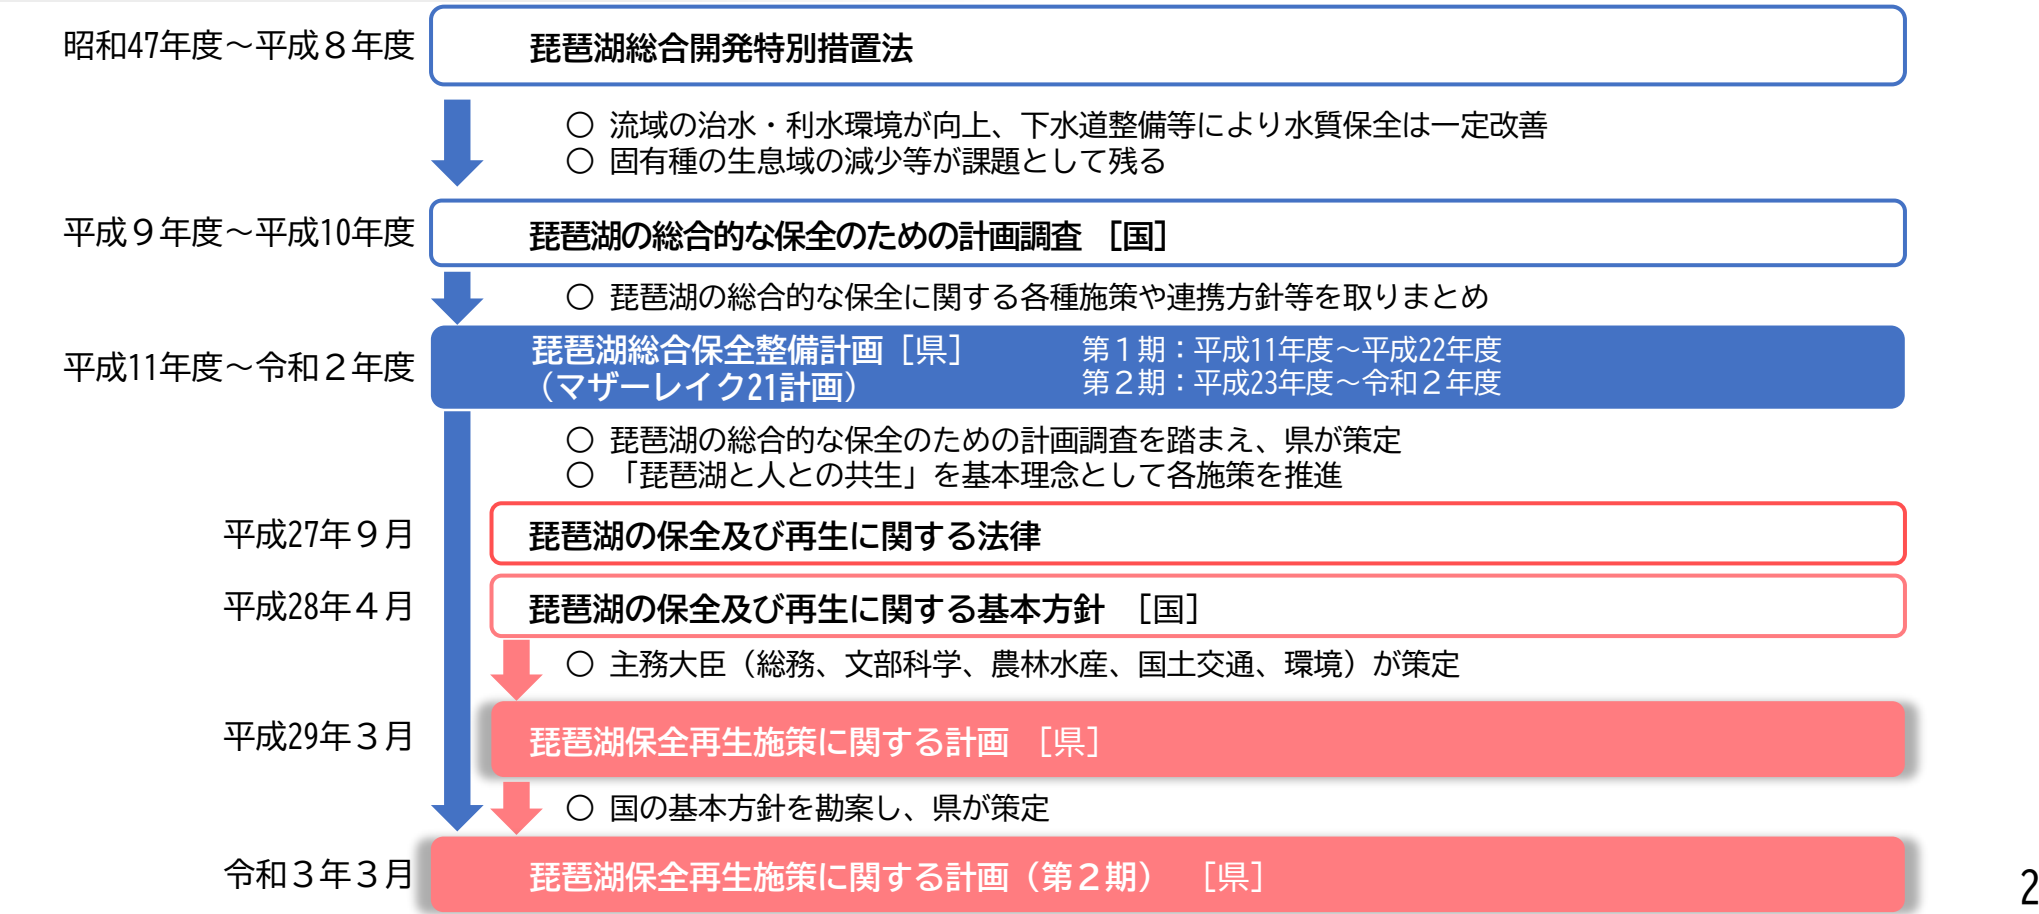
昭和47年度～平成８年度

琵琶湖総合開発特別措置法

○ 流域の治水・利水環境が向上、下水道整備等により水質保全は一定改善
○ 固有種の生息域の減少等が課題として残る

平成９年度～平成10年度

琵琶湖の総合的な保全のための計画調査 ［国］

○ 琵琶湖の総合的な保全に関する各種施策や連携方針等を取りまとめ

平成11年度～令和２年度

琵琶湖総合保全整備計画［県］
（マザーレイク21計画）

第１期：平成11年度～平成22年度
第２期：平成23年度～令和２年度

○ 琵琶湖の総合的な保全のための計画調査を踏まえ、県が策定
○ 「琵琶湖と人との共生」を基本理念として各施策を推進

平成27年９月

琵琶湖の保全及び再生に関する法律

平成28年４月

琵琶湖の保全及び再生に関する基本方針 ［国］

○ 主務大臣（総務、文部科学、農林水産、国土交通、環境）が策定

平成29年３月

琵琶湖保全再生施策に関する計画 ［県］

○ 国の基本方針を勘案し、県が策定

令和３年３月

琵琶湖保全再生施策に関する計画（第２期） ［県］

2